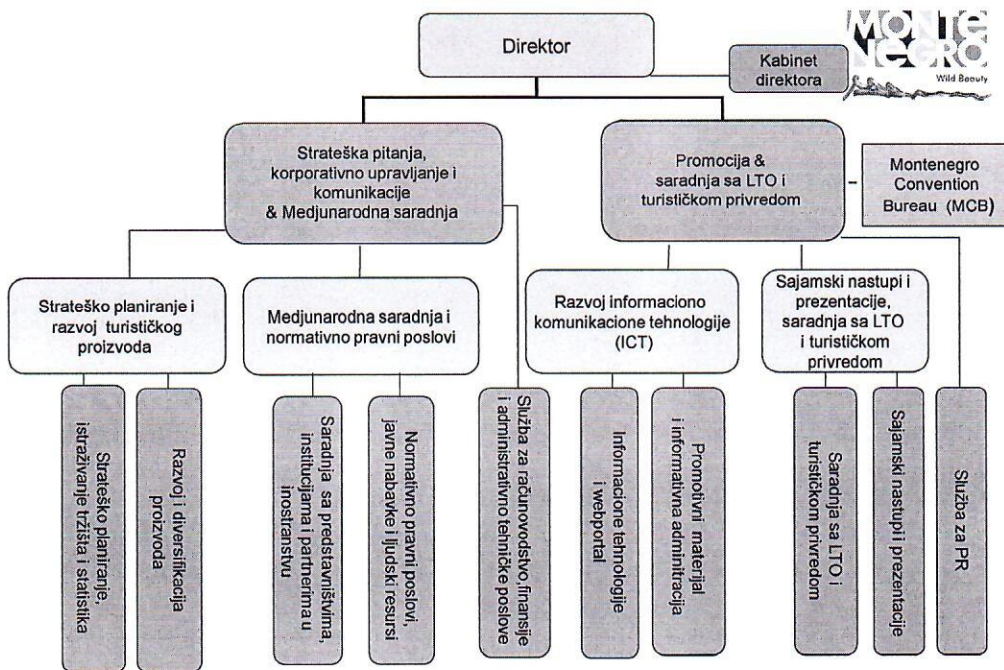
MONTENEGRO
Wild Beauty

Direktor

Kabinet direktora

Strateška pitanja, korporativno upravljanje i komunikacije & Medjunarodna saradnja

Promocija & saradnja sa LTO i turističkom privredom

Montenegro Convention Bureau (MCB)

Strateško planiranje i razvoj turističkog proizvoda

Medjunarodna saradnja i normativno pravni poslovi

Razvoj informaciono komunikacione tehnologije (ICT)

Sajamski nastupi i prezentacije, saradnja sa LTO i turističkom privredom

Strateško planiranje, istraživanje tržišta i statistika

Razvoj i diversifikacija proizvoda

Saradnja sa predstavništvima, institucijama i partnerima u inostranstvu

Normativno pravni poslovi, javne nabavke i ljudski resursi

Služba za računovodstvo, finansije i administrativno tehničke poslove

Informacione tehnologije i webportal

Promotivni materijal i informativna administracija

Saradnja sa LTO i turističkom privredom

Sajamski nastupi i prezentacije

Služba za PR